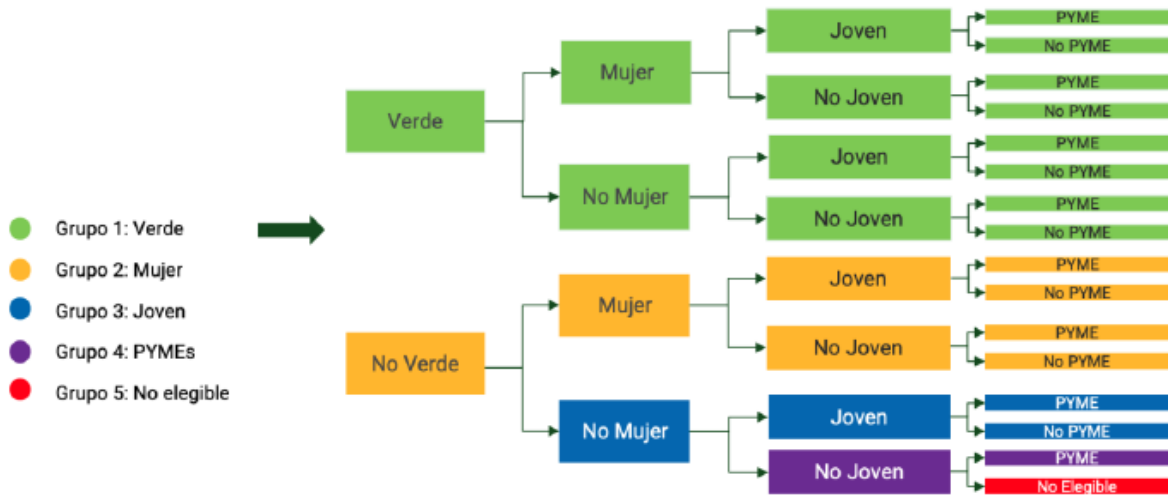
Grupo 1: Verde
Grupo 2: Mujer
Grupo 3: Joven
Grupo 4: PYMEs
Grupo 5: No elegible

Verde
Mujer
Joven
PYME
No PYME
No Joven
PYME
No PYME
No Mujer
Joven
PYME
No PYME
No Joven
PYME
No PYME

No Verde
Mujer
Joven
PYME
No PYME
No Joven
PYME
No PYME
No Mujer
Joven
PYME
No PYME
No Joven
PYME
No Elegible